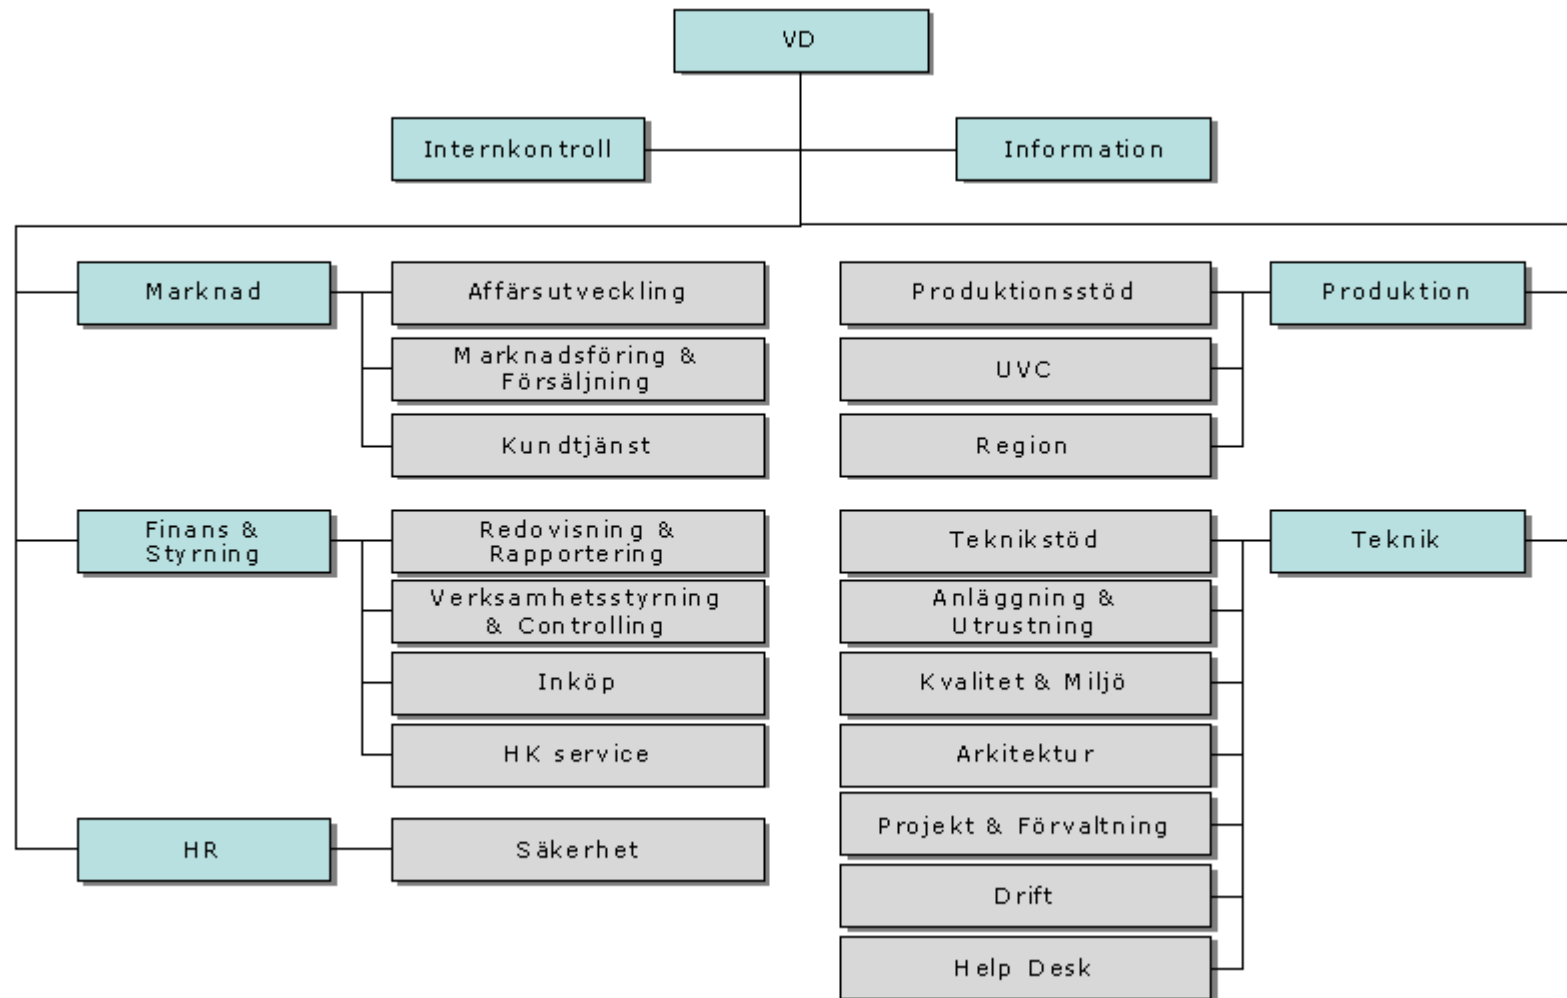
VD

Internkontroll

Information

Marknad

Affärsutveckling

Marknadsföring & Försäljning

Kundtjänst

Finans & Styrning

Redovisning & Rapportering

Verksamhetsstyrning & Controlling

Inköp

HK service

HR

Säkerhet

Produktionsstöd

UVC

Region

Produktion

Teknikstöd

Anläggning & Utrustning

Kvalitet & Miljö

Arkitektur

Projekt & Förvaltning

Drift

Help Desk

Teknik